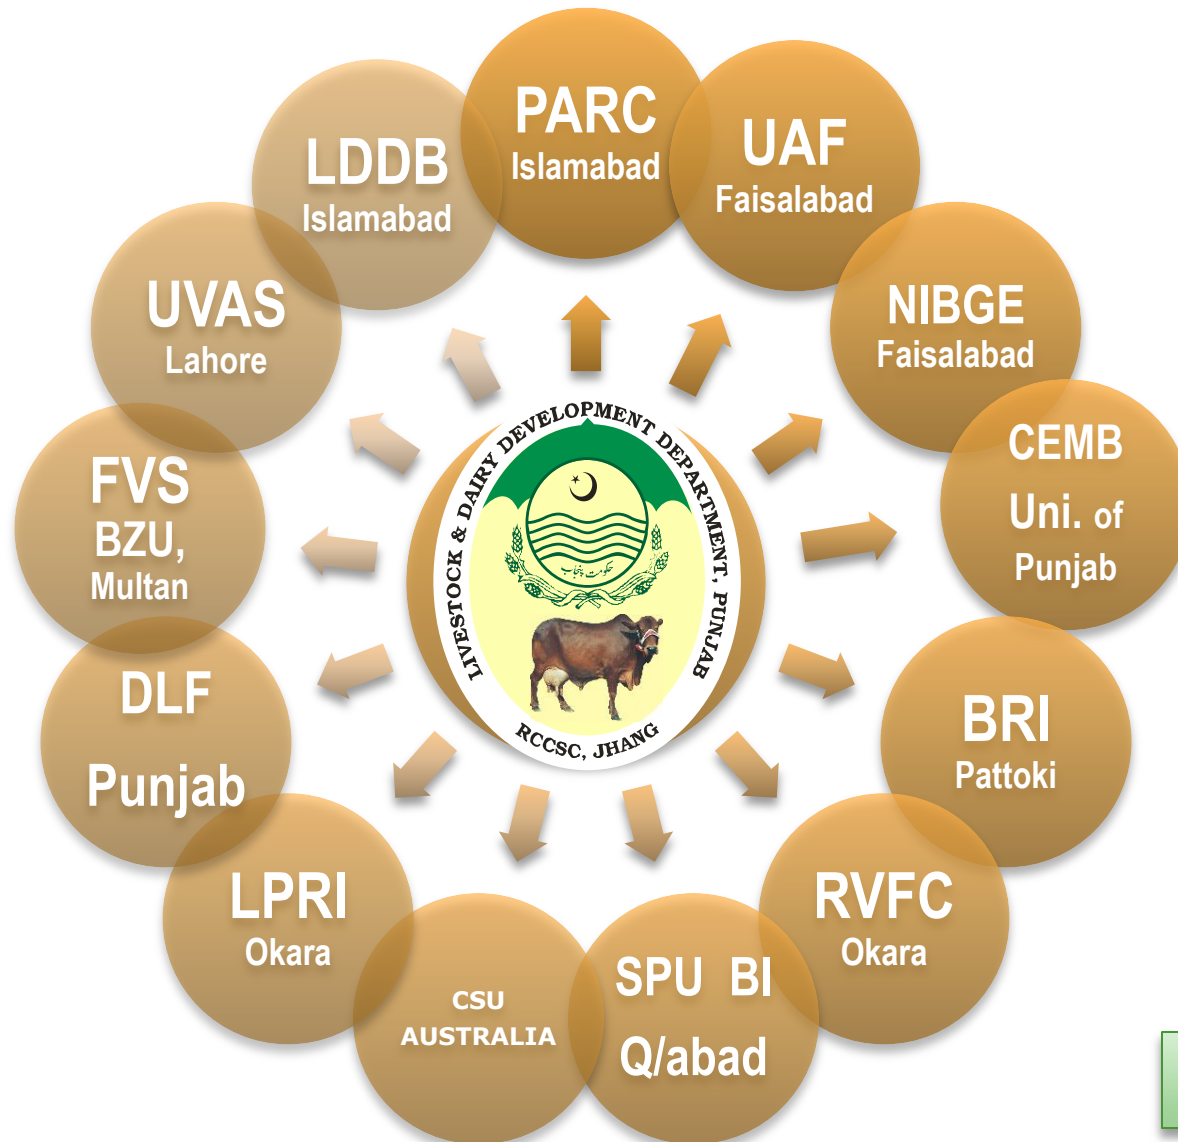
PARC
Islamabad

UAF
Faisalabad

NIBGE
Faisalabad

CEMB
Uni. of
Punjab

BRI
Pattoki

RVFC
Okara

SPU BI
Q/abad

CSU
AUSTRALIA

LPRI
Okara

DLF
Punjab

FVS
BZU,
Multan

UVAS
Lahore

LDDB
Islamabad

LIVESTOCK & DAIRY DEVELOPMENT DEPARTMENT, PUNJAB

حکومت پنجاب

RCCSC, JHANG